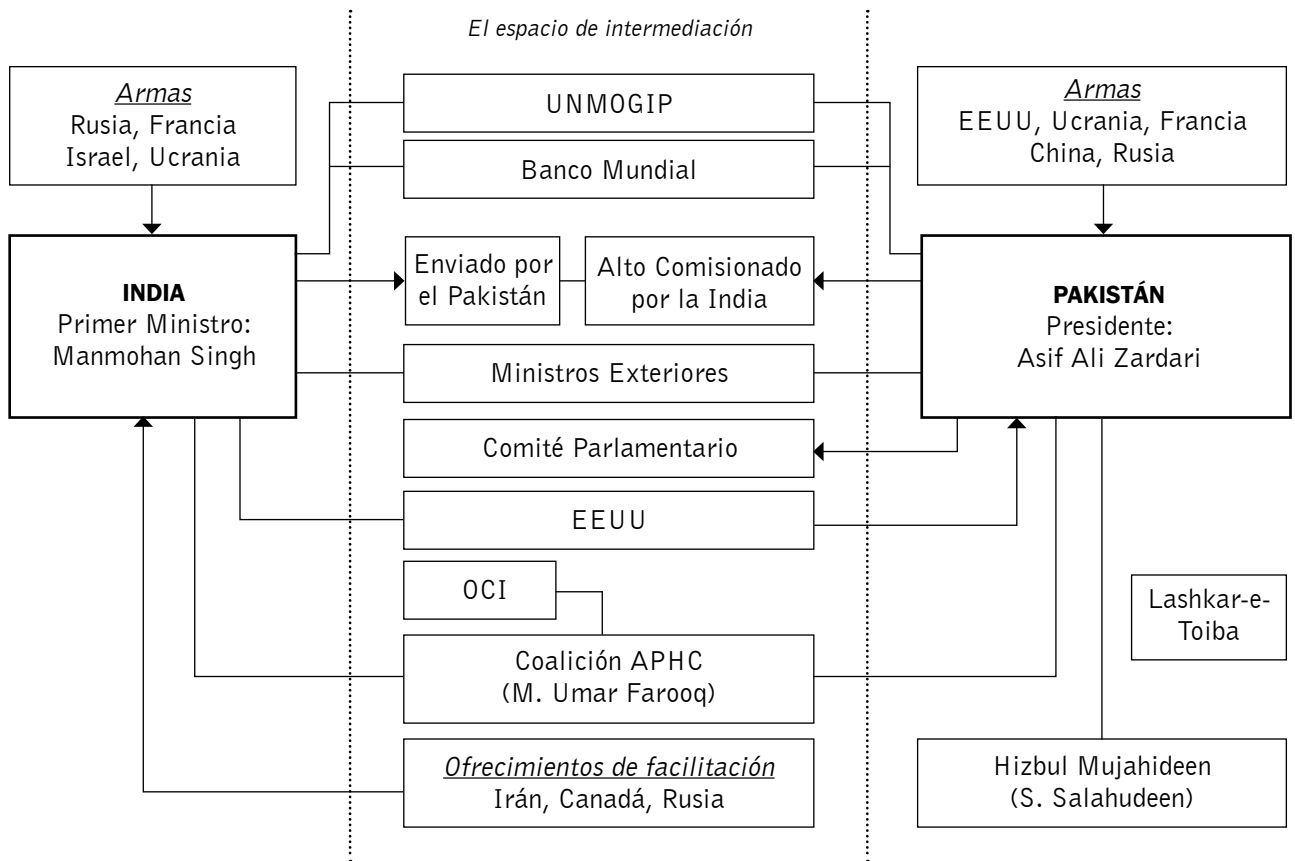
El espacio de intermediación

Armas
Rusia, Francia
Israel, Ucrania

UNMOGIP

Banco Mundial

Armas
EEUU, Ucrania, Francia
China, Rusia

INDIA
Primer Ministro:
Manmohan Singh

Enviado por el Pakistán

Alto Comisionado por la India

PAKISTÁN
Presidente:
Asif Ali Zardari

Ministros Exteriores

Comité Parlamentario

EEUU

OCI

Lashkar-e-Toiba

Coalición APHC
(M. Umar Farooq)

Ofrecimientos de facilitación
Irán, Canadá, Rusia

Hizbul Mujahideen
(S. Salahudeen)